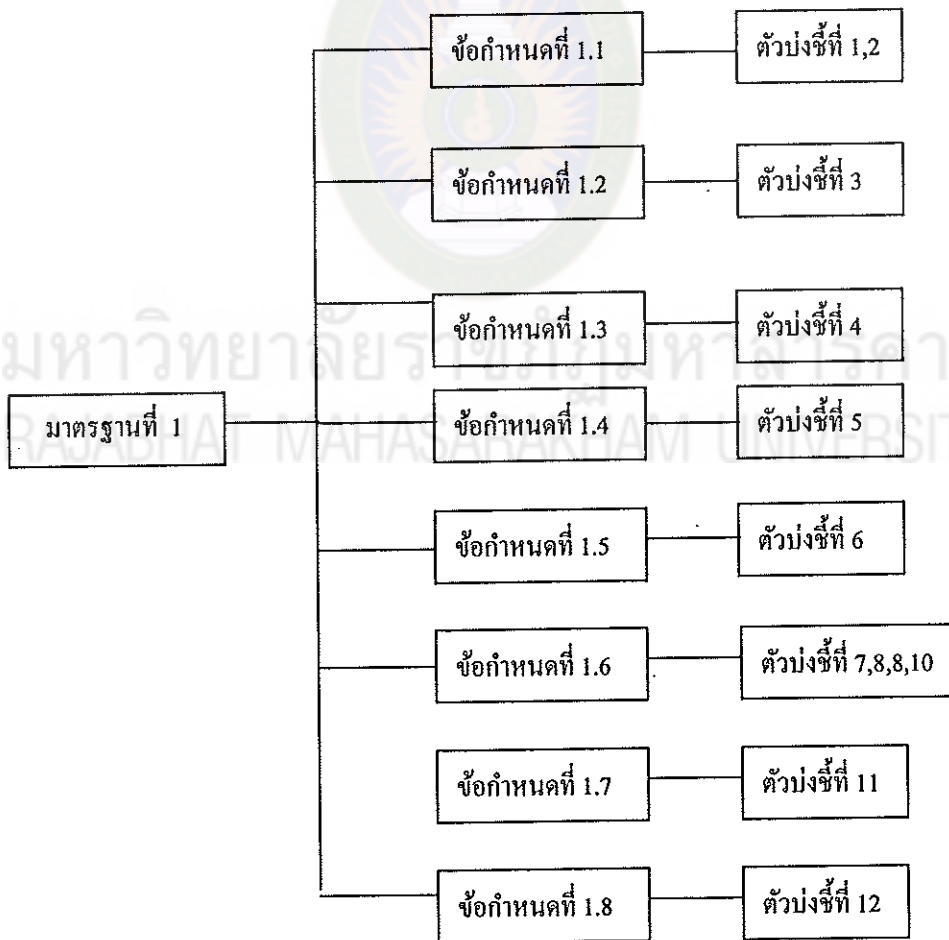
มหาวิทยาลัยราชภัฏมหาสารคาม
RAJABHAT MAHASARAKHAM UNIVERSITY

มาตรฐานที่ 1

ข้อกำหนดที่ 1.1
ตัวบ่งชี้ที่ 1,2

ข้อกำหนดที่ 1.2
ตัวบ่งชี้ที่ 3

ข้อกำหนดที่ 1.3
ตัวบ่งชี้ที่ 4

ข้อกำหนดที่ 1.4
ตัวบ่งชี้ที่ 5

ข้อกำหนดที่ 1.5
ตัวบ่งชี้ที่ 6

ข้อกำหนดที่ 1.6
ตัวบ่งชี้ที่ 7,8,8,10

ข้อกำหนดที่ 1.7
ตัวบ่งชี้ที่ 11

ข้อกำหนดที่ 1.8
ตัวบ่งชี้ที่ 12